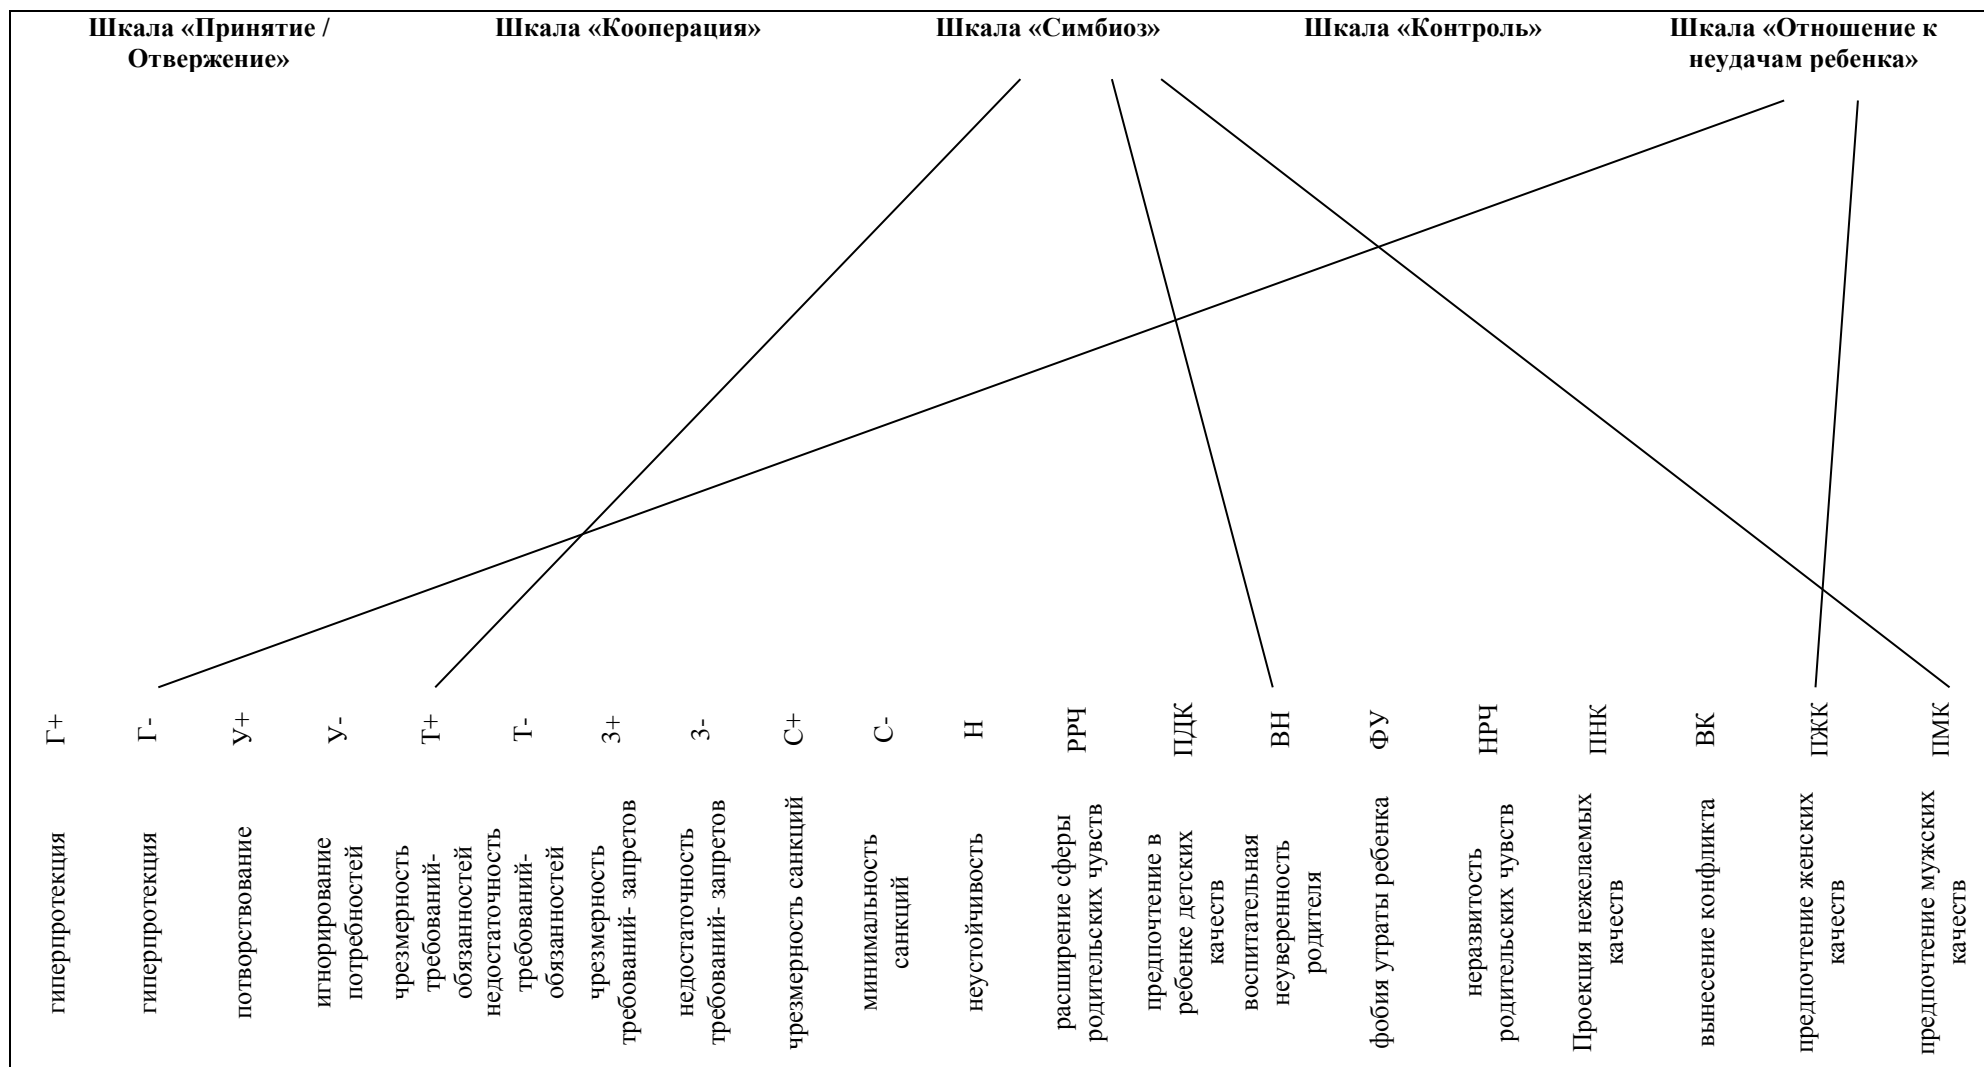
Шкала «Принятие / Отвержение»

Шкала «Кооперация»

Шкала «Симбиоз»

Шкала «Контроль»

Шкала «Отношение к неудачам ребенка»

Г+ гиперпротекция

Г- гиперпротекция

У+ потворствование

У- игнорирование потребностей

Т+ чрезмерность требований-обязанностей

Т- недостаточность требований-обязанностей

З+ чрезмерность требований- запретов

З- недостаточность требований- запретов

С+ чрезмерность санкций

С- минимальность санкций

Н неустойчивость

РРЧ расширение сферы родительских чувств

ПДК предпочтение в ребенке детских качеств

ВН воспитательная неуверенность родителя

ФУ фобия утраты ребенка

НРЧ неразвитость родительских чувств

ПНК Проекция нежелаемых качеств

ВК вынесение конфликта

ПЖК предпочтение женских качеств

ПМК предпочтение мужских качеств